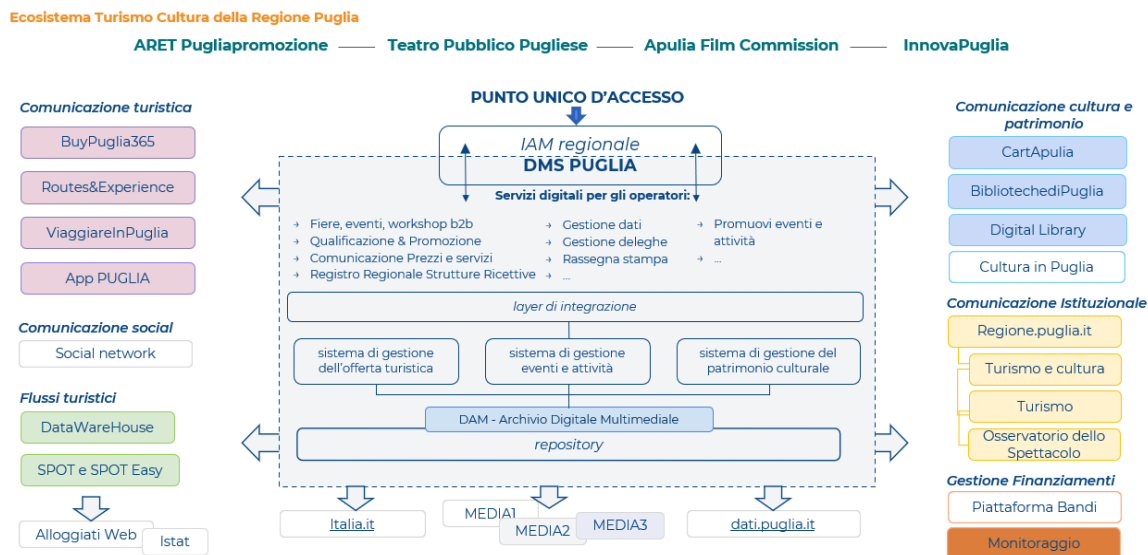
Ecosistema Turismo Cultura della Regione Puglia

ARET Pugliapromozione —— Teatro Pubblico Pugliese —— Apulia Film Commission —— InnovaPuglia

Comunicazione turistica
BuyPuglia365
Routes&Experience
ViaggiareInPuglia
App PUGLIA

Comunicazione social
Social network

Flussi turistici
DataWareHouse
SPOT e SPOT Easy
Alloggiati Web
Istat

PUNTO UNICO D'ACCESSO
IAM regionale
DMS PUGLIA
Servizi digitali per gli operatori:
Fiere, eventi, workshop b2b
Qualificazione & Promozione
Comunicazione Prezzi e servizi
Registro Regionale Strutture Ricettive
Gestione dati
Gestione deleghe
Rassegna stampa
...
Promuovi eventi e attività
...
layer di integrazione
sistema di gestione dell'offerta turistica
sistema di gestione eventi e attività
sistema di gestione del patrimonio culturale
DAM - Archivio Digitale Multimediale
repository

Italia.it
MEDIA1
MEDIA2
MEDIA3
dati.puglia.it

Comunicazione cultura e patrimonio
CartApulia
BibliotechediPuglia
Digital Library
Cultura in Puglia

Comunicazione Istituzionale
Regione.puglia.it
Turismo e cultura
Turismo
Osservatorio dello Spettacolo

Gestione Finanziamenti
Piattaforma Bandi
Monitoraggio